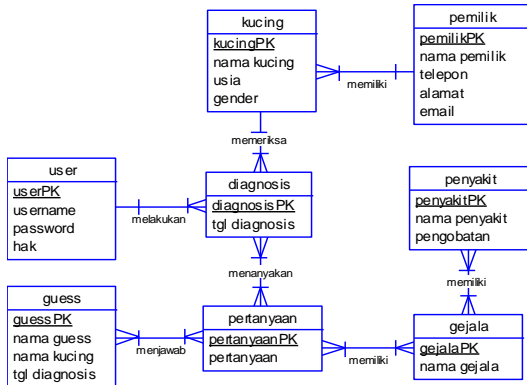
kucing
kucingPK
nama kucing
usia
gender

pemilik
pemilikPK
nama pemilik
telepon
alamat
email

memilki

memeriksa

user
userPK
username
password
hak

melakukan

diagnosis
diagnosisPK
tgl diagnosis

penyakit
penyakitPK
nama penyakit
pengobatan

menanyakan

memilki

guess
guessPK
nama guess
nama kucing
tgl diagnosis

menjawab

pertanyaan
pertanyaanPK
pertanyaan

memilki

gejala
gejalaPK
nama gejala